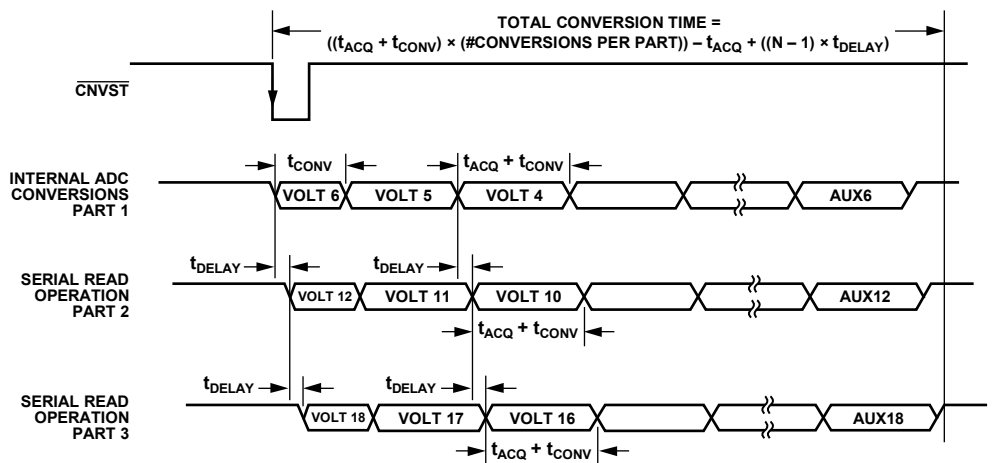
TOTAL CONVERSION TIME = $((t_{ACQ} + t_{CONV}) \times (\text{\#CONVERSIONS PER PART})) - t_{ACQ} + ((N - 1) \times t_{DELAY})$

$\overline{CNVST}$

INTERNAL ADC CONVERSIONS PART 1

$t_{CONV}$

$t_{ACQ} + t_{CONV}$

VOLT 6 VOLT 5 VOLT 4 AUX6

SERIAL READ OPERATION PART 2

$t_{DELAY}$

$t_{DELAY}$

VOLT 12 VOLT 11 VOLT 10 AUX12

$t_{ACQ} + t_{CONV}$

SERIAL READ OPERATION PART 3

$t_{DELAY}$

$t_{DELAY}$

VOLT 18 VOLT 17 VOLT 16 AUX18

$t_{ACQ} + t_{CONV}$